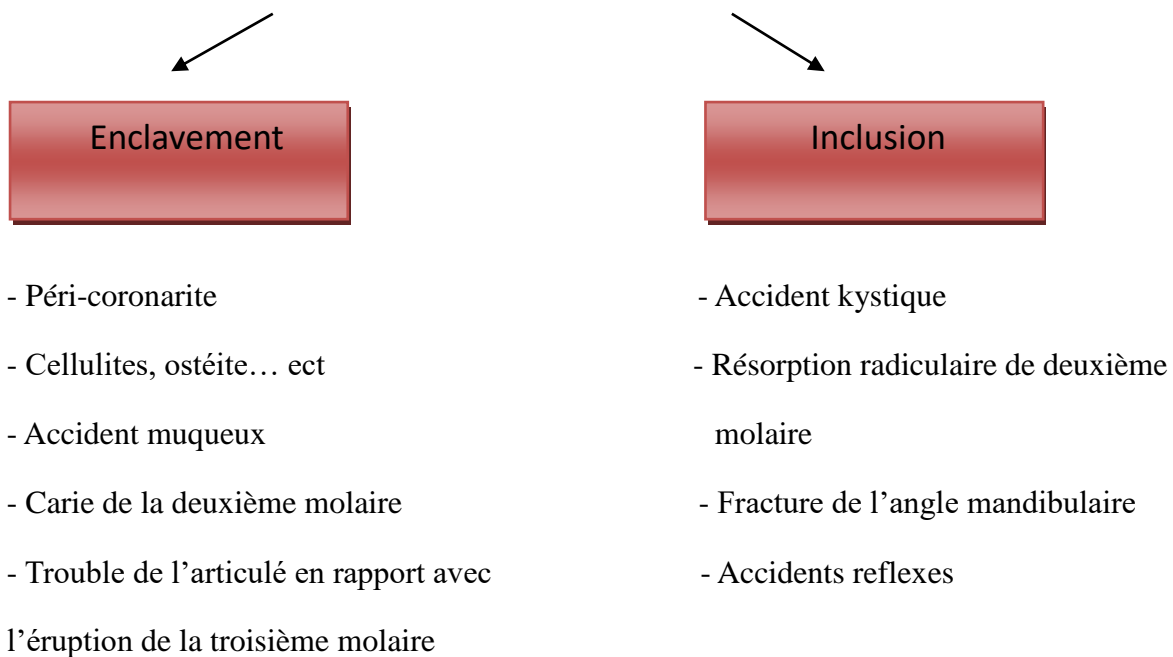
Enclavement

- Péri-coronarite
- Cellulites, ostéite… ect
- Accident muqueux
- Carie de la deuxième molaire
- Trouble de l’articulé en rapport avec l’éruption de la troisième molaire

Inclusion

- Accident kystique
- Résorption radiculaire de deuxième molaire
- Fracture de l’angle mandibulaire
- Accidents reflexes